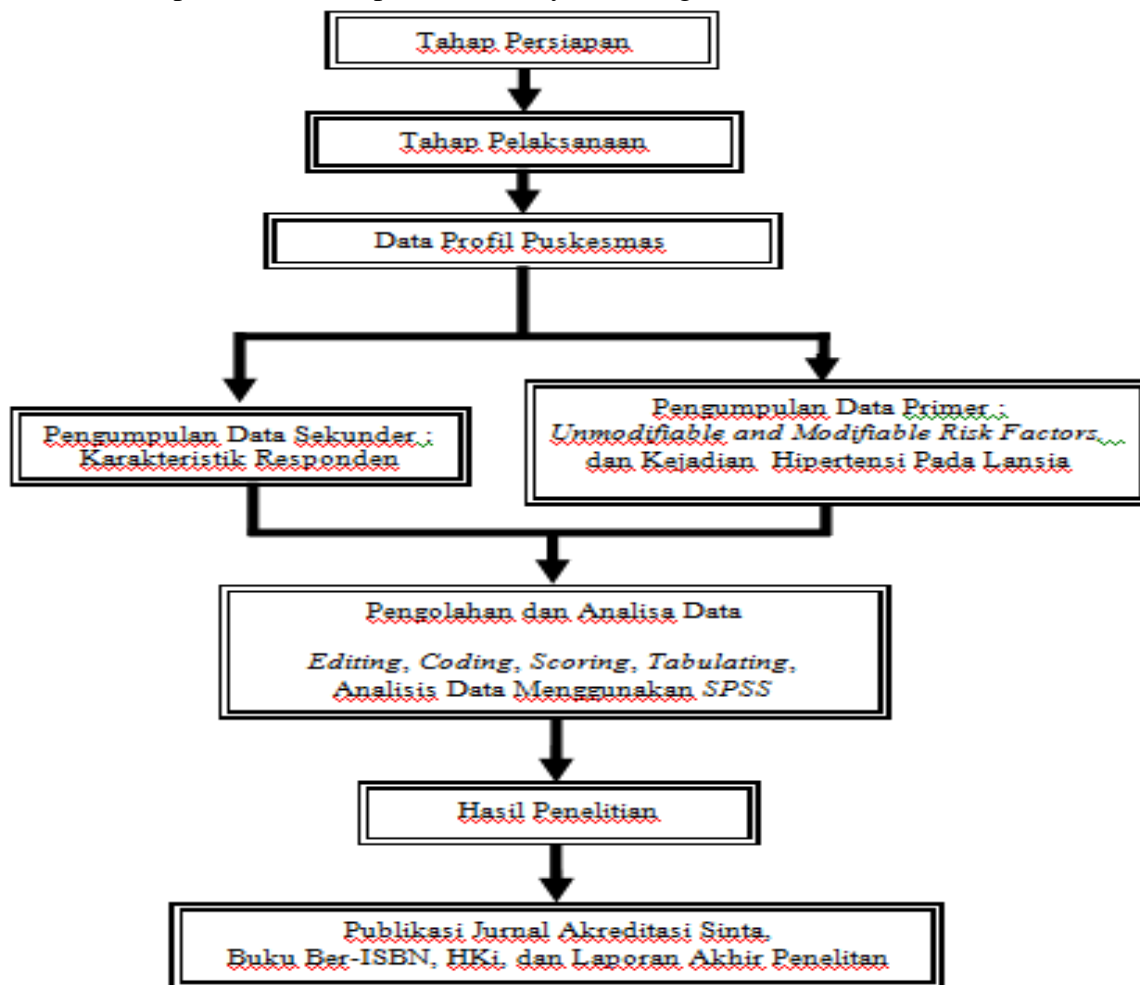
Tahap Persiapan

Tahap Pelaksanaan

Data Profil Puskesmas

Pengumpulan Data Sekunder : Karakteristik Responden

Pengumpulan Data Primer : *Unmodifiable and Modifiable Risk Factors* dan Kejadian Hipertensi Pada Lansia

Pengolahan dan Analisa Data

*Editing*, *Coding*, *Scoring*, *Tabulating*, Analisis Data Menggunakan *SPSS*

Hasil Penelitian

Publikasi Jurnal Akreditasi Sinta, Buku Ber-ISBN, HKi, dan Laporan Akhir Penelitan